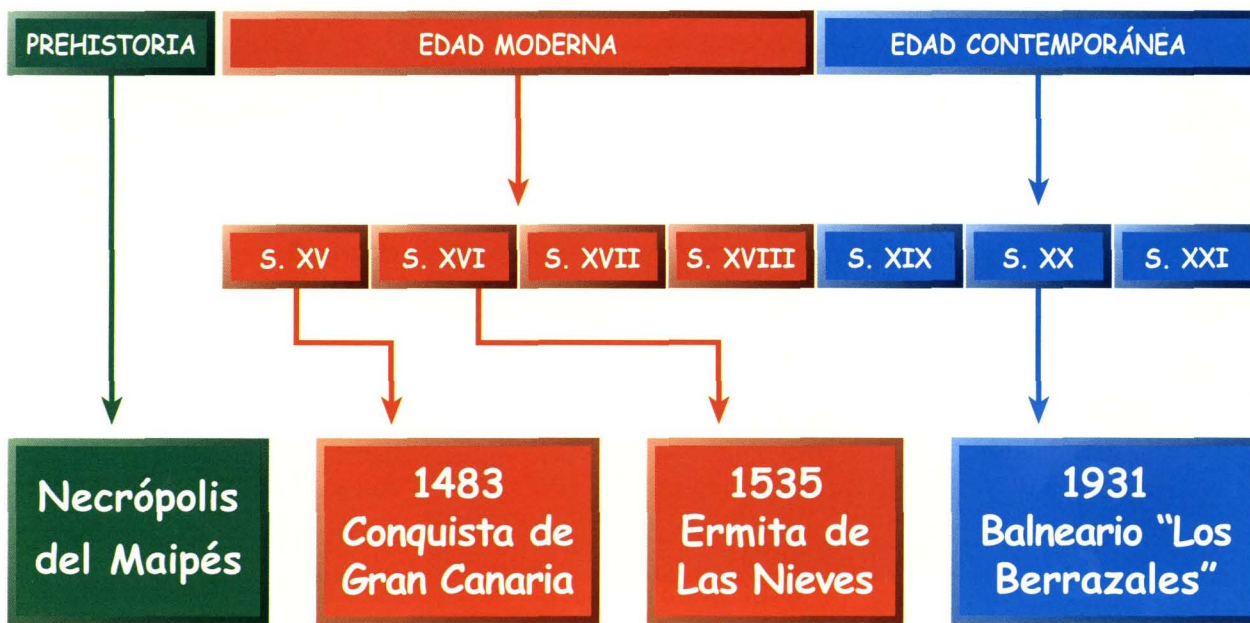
PREHISTORIA

EDAD MODERNA

EDAD CONTEMPORÁNEA

S. XV

S. XVI

S. XVII

S. XVIII

S. XIX

S. XX

S. XXI

Necrópolis del Maipés

1483 Conquista de Gran Canaria

1535 Ermita de Las Nieves

1931 Balneario "Los Berrazales"